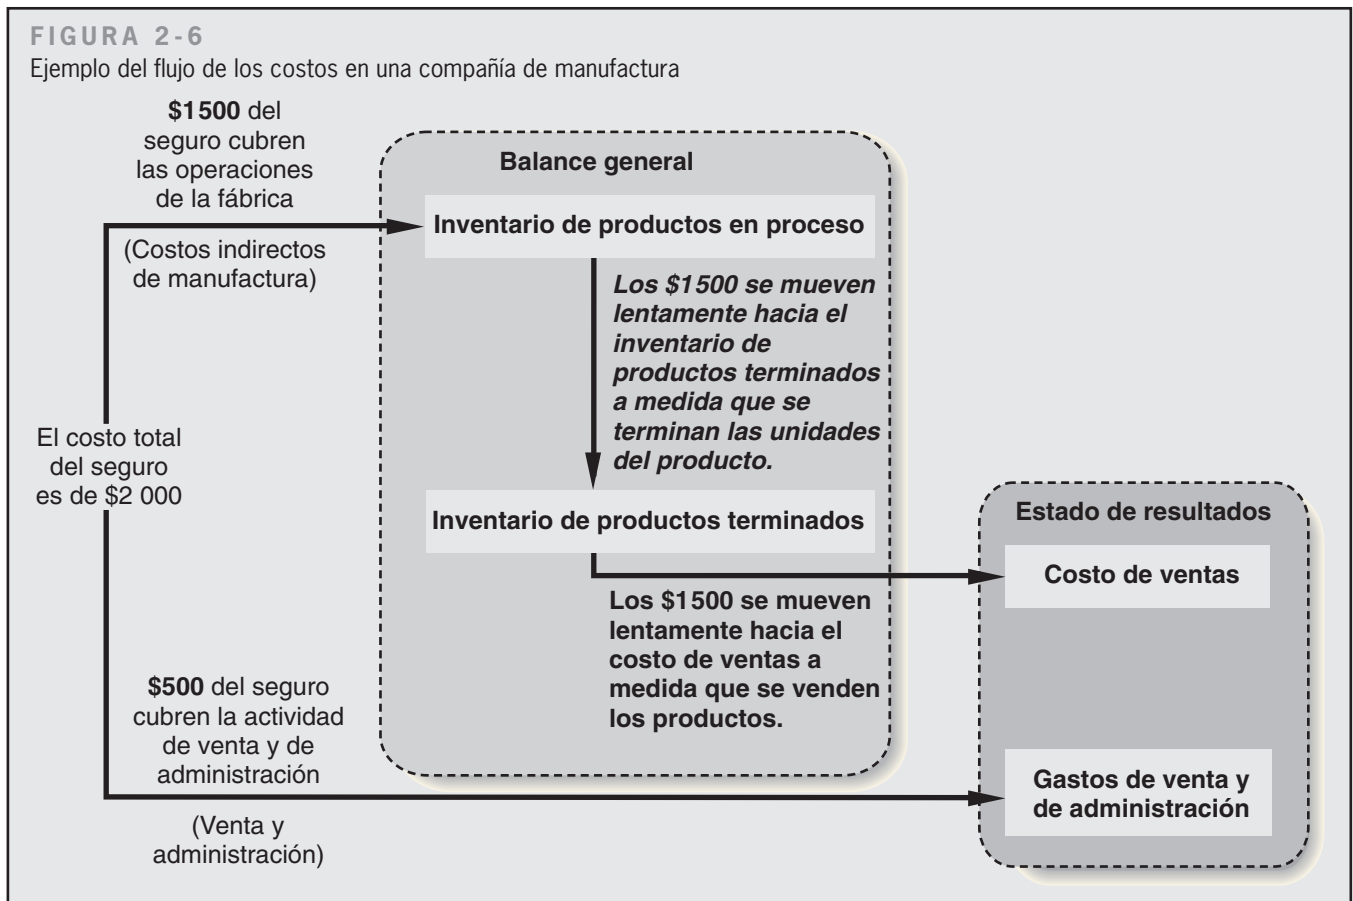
FIGURA 2-6
Ejemplo del flujo de los costos en una compañía de manufactura

**$1500** del seguro cubren las operaciones de la fábrica

(Costos indirectos de manufactura)

El costo total del seguro es de $2 000

**$500** del seguro cubren la actividad de venta y de administración

(Venta y administración)

**Balance general**

**Inventario de productos en proceso**

***Los $1500 se mueven lentamente hacia el inventario de productos terminados a medida que se terminan las unidades del producto.***

**Inventario de productos terminados**

**Los $1500 se mueven lentamente hacia el costo de ventas a medida que se venden los productos.**

**Estado de resultados**

**Costo de ventas**

**Gastos de venta y de administración**